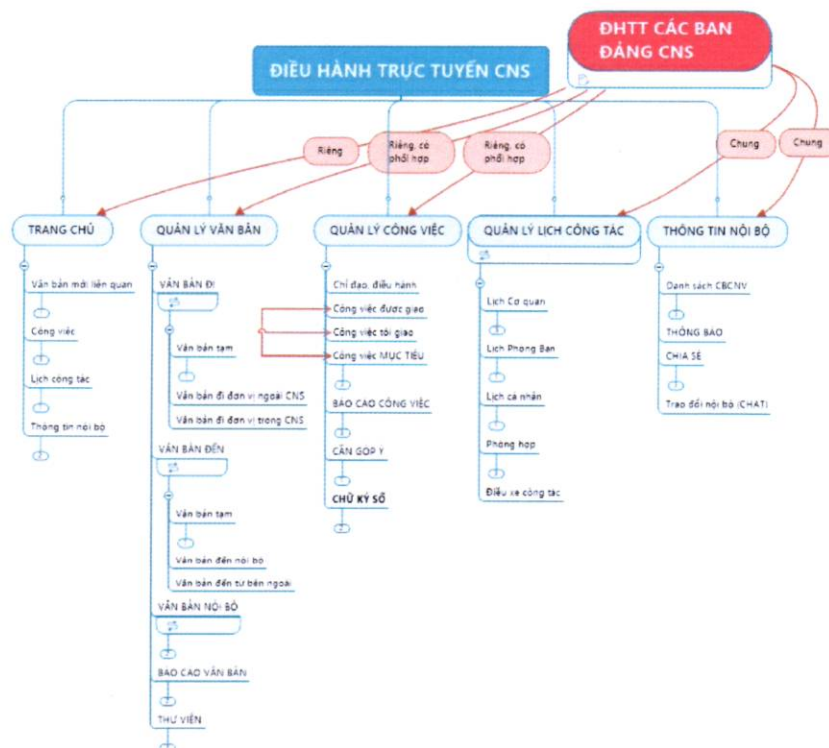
ĐHTT CÁC BAN ĐẢNG CNS

ĐIỀU HÀNH TRỰC TUYẾN CNS

Riêng

Riêng, có phối hợp

Riêng, có phối hợp

Chung

Chung

TRANG CHỦ

Văn bản mới liên quan

Công việc

Lịch công tác

Thông tin nội bộ

QUẢN LÝ VĂN BẢN

VĂN BẢN ĐI

Văn bản tạm

Văn bản đi đơn vị ngoài CNS

Văn bản đi đơn vị trong CNS

VĂN BẢN ĐẾN

Văn bản tạm

Văn bản đến nội bộ

Văn bản đến từ bên ngoài

VĂN BẢN NỘI BỘ

BÁO CÁO VĂN BẢN

THƯ VIỆN

QUẢN LÝ CÔNG VIỆC

Chỉ đạo, điều hành

Công việc được giao

Công việc tôi giao

Công việc MỤC TIÊU

BÁO CÁO CÔNG VIỆC

CẦN GÓP Ý

CHỮ KÝ SỐ

QUẢN LÝ LỊCH CÔNG TÁC

Lịch Cơ quan

Lịch Phòng Ban

Lịch cá nhân

Phòng họp

Điều xe công tác

THÔNG TIN NỘI BỘ

Danh sách CBCNV

THÔNG BÁO

CHIA SẺ

Trao đổi nội bộ (CHAT)